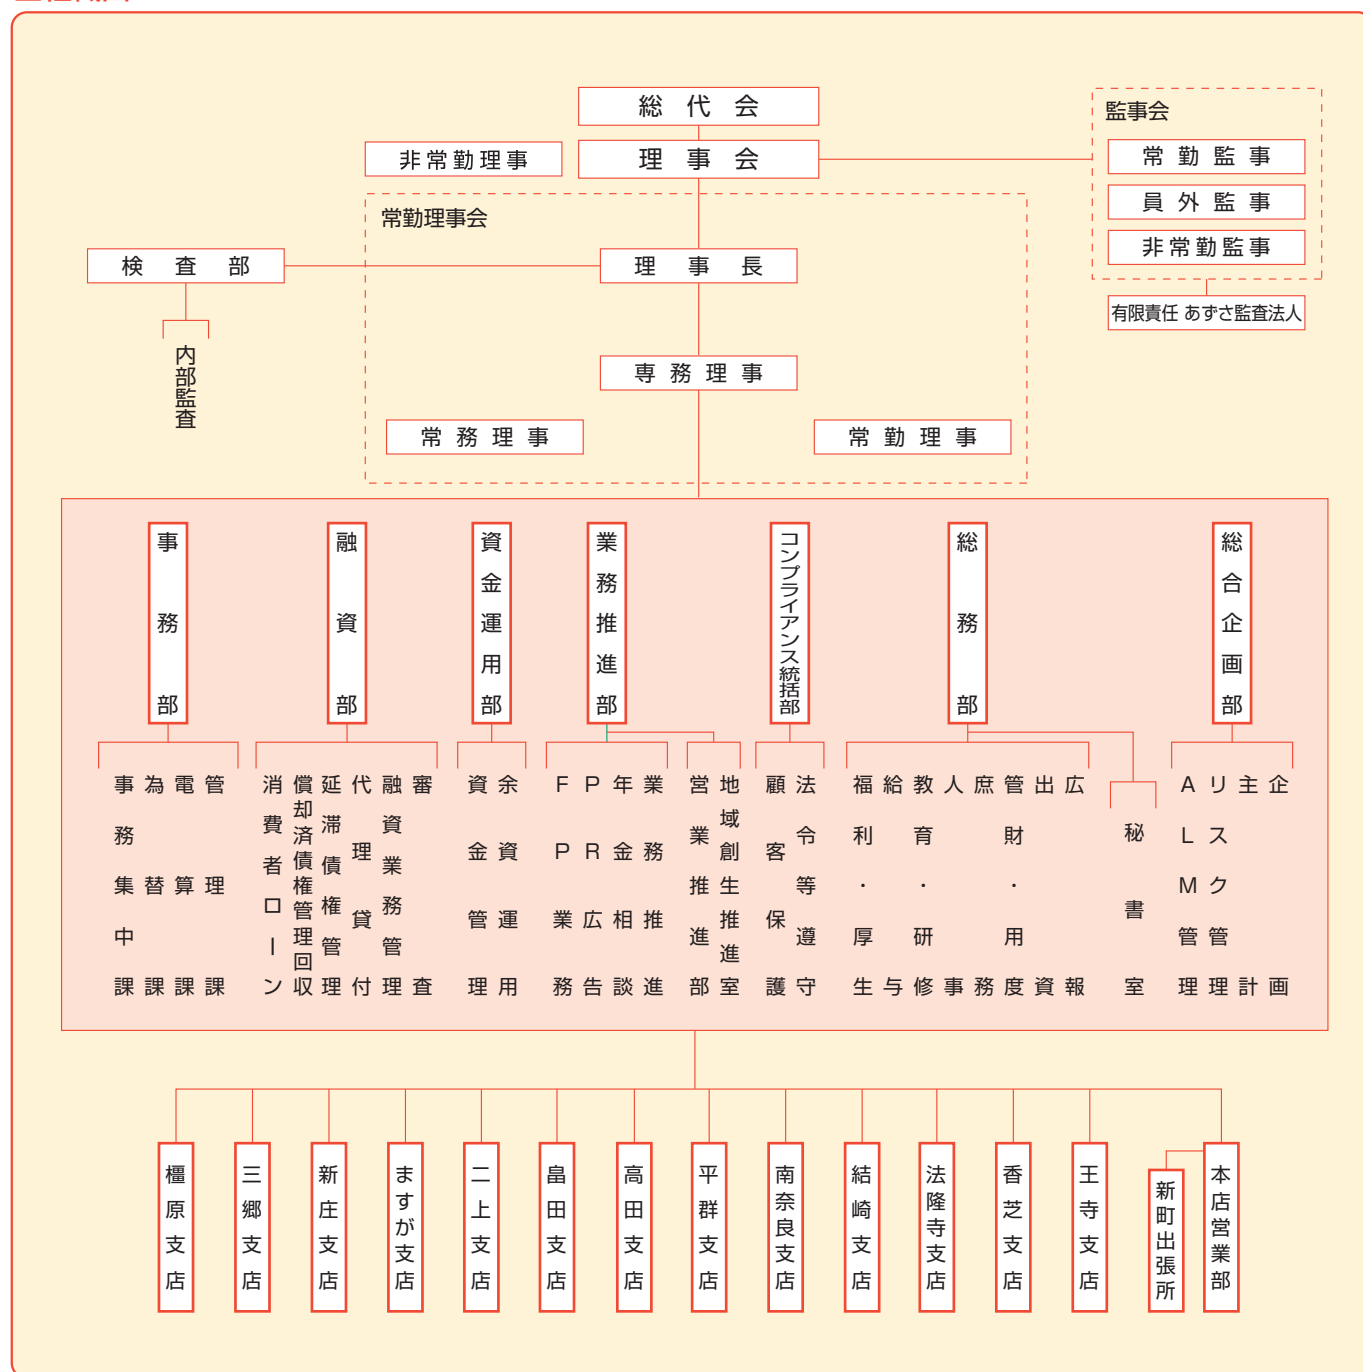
総代会

非常勤理事

理事会

監事会

常勤監事

員外監事

非常勤監事

有限責任 あずさ監査法人

常勤理事会

検査部

内部監査

理事長

専務理事

常務理事

常勤理事

事務部

事務集中課
為替課
電算課
管理課

融資部

消費者ローン
償却済債権管理回収
延滞債権管理
代理貸付
融資管理
審査業務管査

資金運用部

資金管理
余資運用

業務推進部

FP業務
PR広告
年金相談
業務推進

営業推進部
地域創生推進室

コンプライアンス統括部

顧客保護
法令等遵守

総務部

福利厚生
給与
教育・研修
人事
庶務
管財・用度
出資
広報

秘書室

総合企画部

ALM管理
リスク管理
主計
企画

櫃原支店

三郷支店

新庄支店

ますが支店

二上支店

畠田支店

高田支店

平群支店

南奈良支店

結崎支店

法隆寺支店

香芝支店

王寺支店

新町出張所

本店営業部